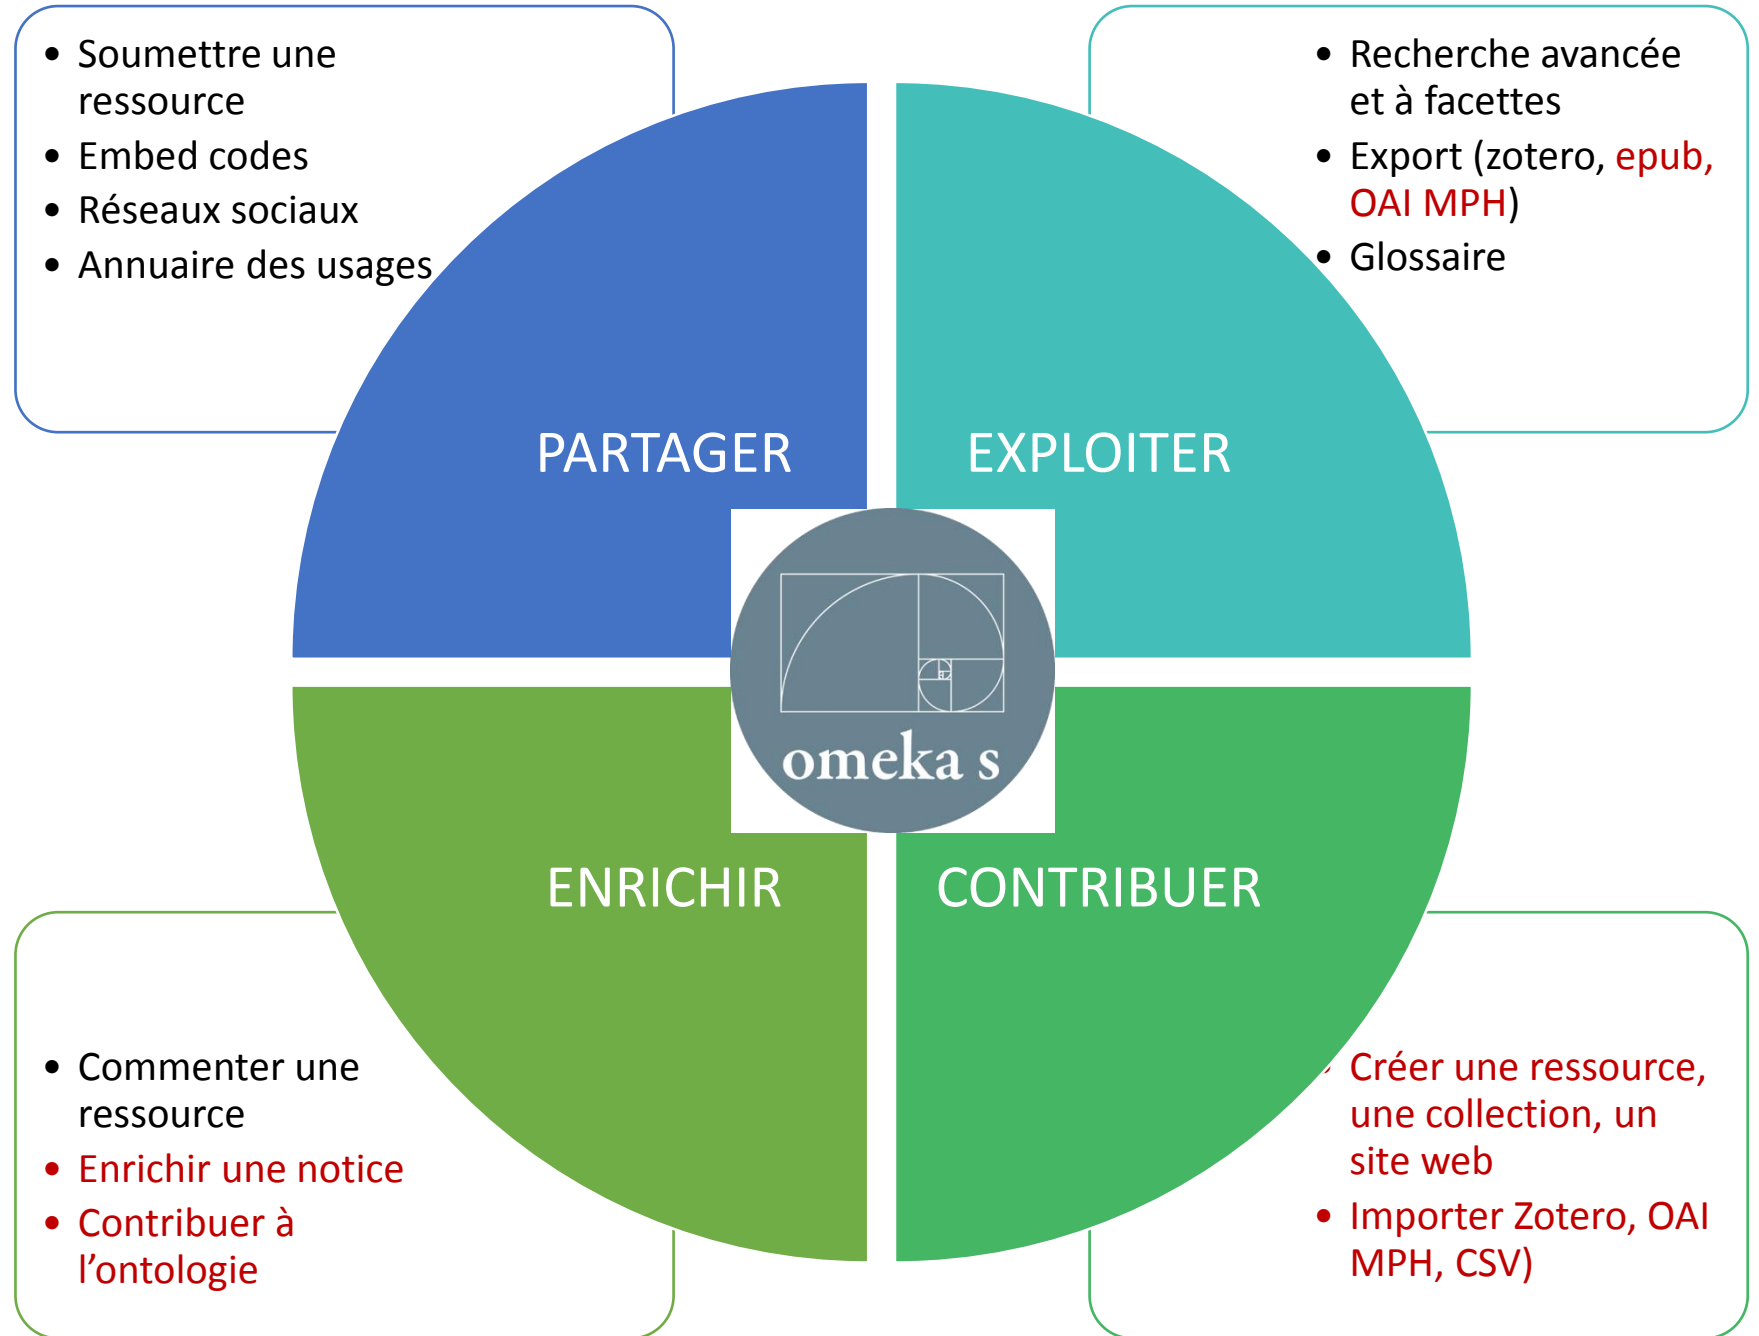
- Soumettre une ressource
- Embed codes
- Réseaux sociaux
- Annuaire des usages

- Recherche avancée et à facettes
- Export (zotero, epub, OAI MPH)
- Glossaire

PARTAGER

EXPLOITER

omeka s

ENRICHIR

CONTRIBUER

- Commenter une ressource
- Enrichir une notice
- Contribuer à l’ontologie

- Créer une ressource, une collection, un site web
- Importer Zotero, OAI MPH, CSV)